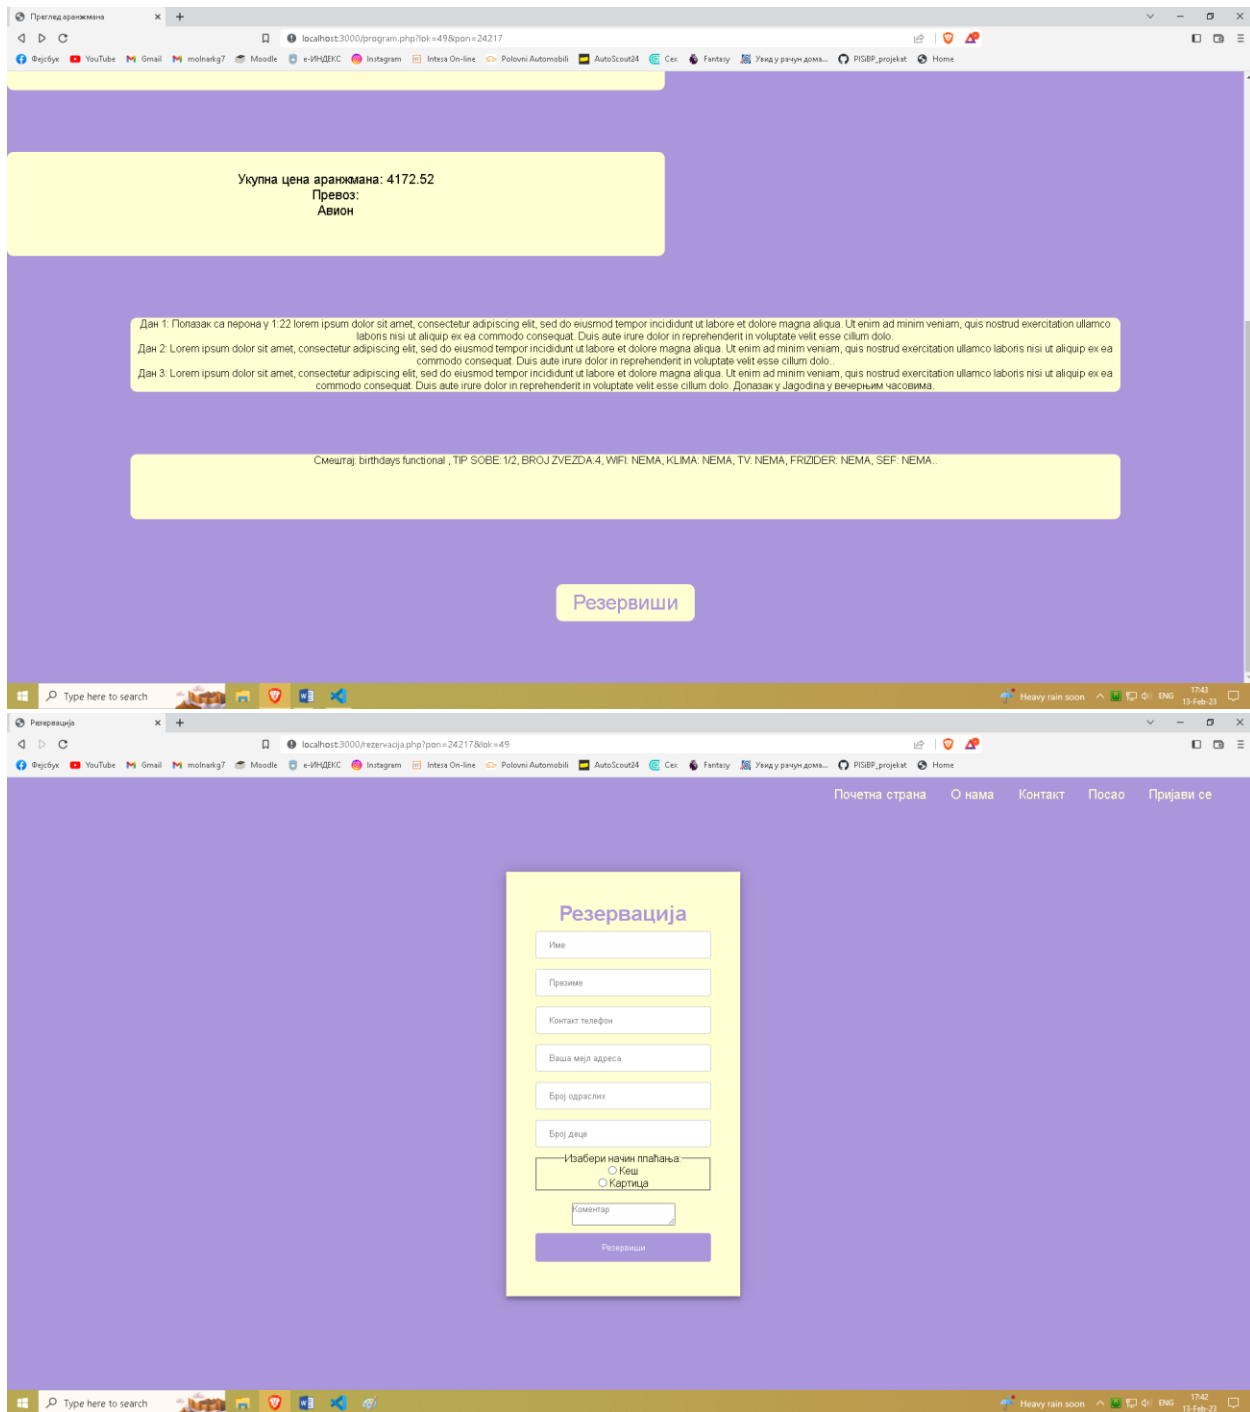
Преглед аранжмана × +

localhost:3000/program.php?lok=49&pon=24217

Фејсбук YouTube Gmail molnarkg7 Moodle е-ИНДЕКС Instagram Intesa On-line Polovni Automobili AutoScout24 Cex Fantasy Увид у рачун дома... PISiBP_projekat Home

Укупна цена аранжмана: 4172.52
Превоз:
Авион

Дан 1: Полазак са перона у 1:22 lorem ipsum dolor sit amet, consectetur adipiscing elit, sed do eiusmod tempor incididunt ut labore et dolore magna aliqua. Ut enim ad minim veniam, quis nostrud exercitation ullamco laboris nisi ut aliquip ex ea commodo consequat. Duis aute irure dolor in reprehenderit in voluptate velit esse cillum dolo.
Дан 2: Lorem ipsum dolor sit amet, consectetur adipiscing elit, sed do eiusmod tempor incididunt ut labore et dolore magna aliqua. Ut enim ad minim veniam, quis nostrud exercitation ullamco laboris nisi ut aliquip ex ea commodo consequat. Duis aute irure dolor in reprehenderit in voluptate velit esse cillum dolo.
Дан 3: Lorem ipsum dolor sit amet, consectetur adipiscing elit, sed do eiusmod tempor incididunt ut labore et dolore magna aliqua. Ut enim ad minim veniam, quis nostrud exercitation ullamco laboris nisi ut aliquip ex ea commodo consequat. Duis aute irure dolor in reprehenderit in voluptate velit esse cillum dolo. Долазак у Jagodina у вечерњим часовима.

Смештај: birthdays functional , TIP SOBE: 1/2, BROJ ZVEZDA:4, WIFI: NEMA, KLIMA: NEMA, TV: NEMA, FRIZIDER: NEMA, SEF: NEMA..

Резервиши

Type here to search

Heavy rain soon ENG 17:43 13-Feb-23

Резервација × +

localhost:3000/rezervacija.php?pon=24217&lok=49

Фејсбук YouTube Gmail molnarkg7 Moodle е-ИНДЕКС Instagram Intesa On-line Polovni Automobili AutoScout24 Cex Fantasy Увид у рачун дома... PISiBP_projekat Home

Почетна страна О нама Контакт Посао Пријави се

Резервација

Име

Презиме

Контакт телефон

Ваша мејл адреса

Број одраслих

Број деце

Изабери начин плаћања
Кеш
Картица

Коментар

Резервиши

Type here to search

Heavy rain soon ENG 17:42 13-Feb-23